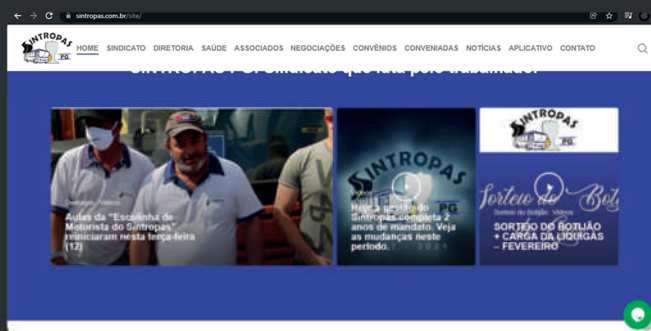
sintropas.com.br/site/

SINTROPAS PG

HOME SINDICATO DIRETORIA SAÚDE ASSOCIADOS NEGOCIAÇÕES CONVÊNIOS CONVENIADAS NOTÍCIAS APLICATIVO CONTATO

SINTROPAS PG: Sindicato que luta pelo trabalhador

Aulas da "Escolinha de Motorista do Sintropas" iniciaram nesta terça-feira (12)

Hoje a gestão do Sintropas completa 2 anos de mandato. Veja as mudanças neste período.

SINTROPAS PG

Sorteio do Botijão

SORTEIO DO BOTIJÃO + CARGA DA LIQUIGÁS – FEVEREIRO